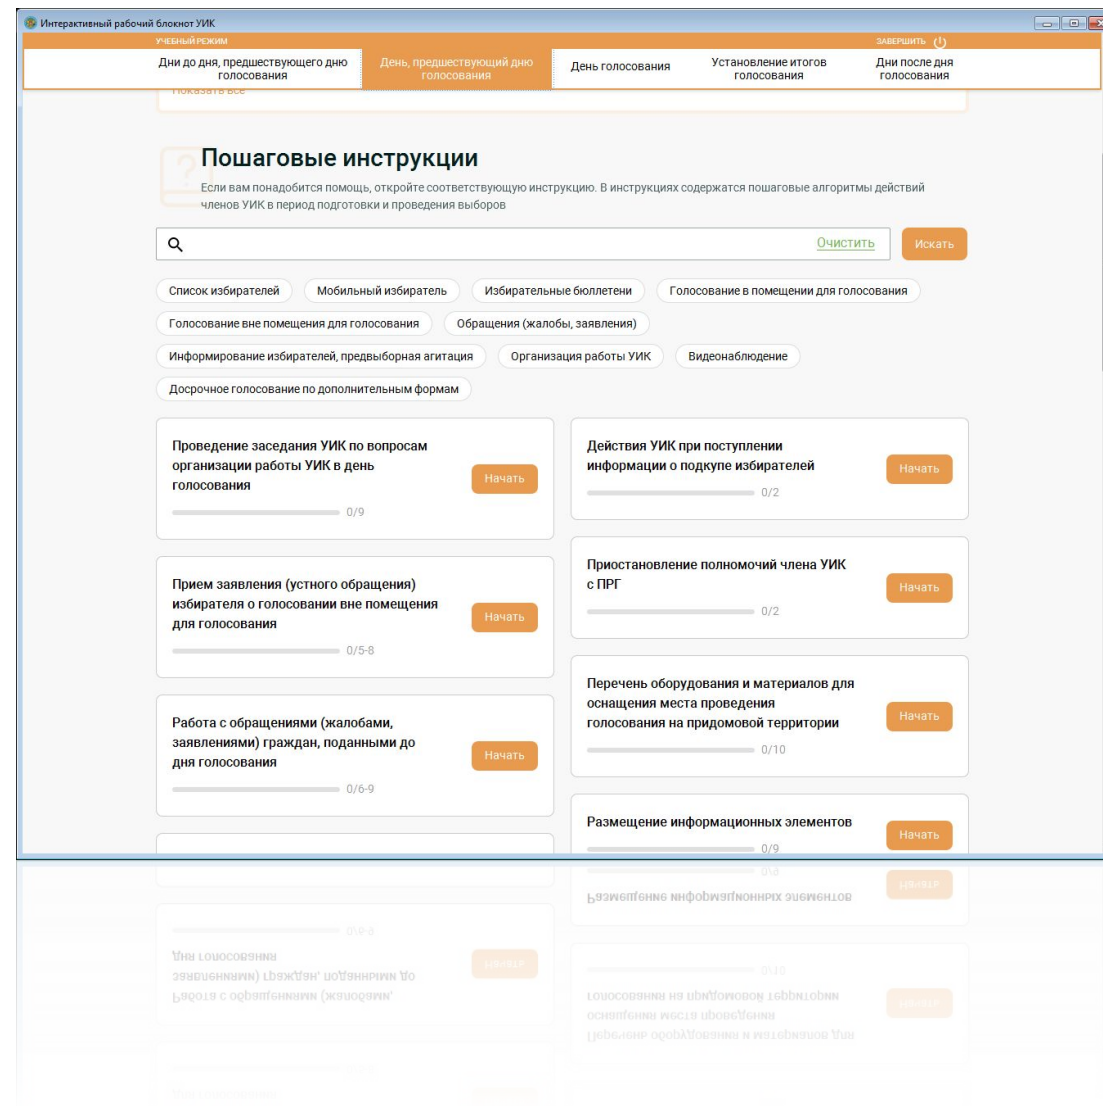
Интерактивный рабочий блокнот УИК

УЧЕБНЫЙ РЕЖИМ

ЗАВЕРШИТЬ

Дни до дня, предшествующего дню голосования

День, предшествующий дню голосования

День голосования

Установление итогов голосования

Дни после дня голосования

Показать все

Пошаговые инструкции

Если вам понадобится помощь, откройте соответствующую инструкцию. В инструкциях содержатся пошаговые алгоритмы действий членов УИК в период подготовки и проведения выборов

Очистить

Искать

Список избирателей

Мобильный избиратель

Избирательные бюллетени

Голосование в помещении для голосования

Голосование вне помещения для голосования

Обращения (жалобы, заявления)

Информирование избирателей, предвыборная агитация

Организация работы УИК

Видеонаблюдение

Досрочное голосование по дополнительным формам

Проведение заседания УИК по вопросам организации работы УИК в день голосования

Начать

0/9

Действия УИК при поступлении информации о подкупе избирателей

Начать

0/2

Прием заявления (устного обращения) избирателя о голосовании вне помещения для голосования

Начать

0/5-8

Приостановление полномочий члена УИК с ПРГ

Начать

0/2

Работа с обращениями (жалобами, заявлениями) граждан, поданными до дня голосования

Начать

0/6-9

Перечень оборудования и материалов для оснащения места проведения голосования на придомовой территории

Начать

0/10

Размещение информационных элементов

Начать

0/9